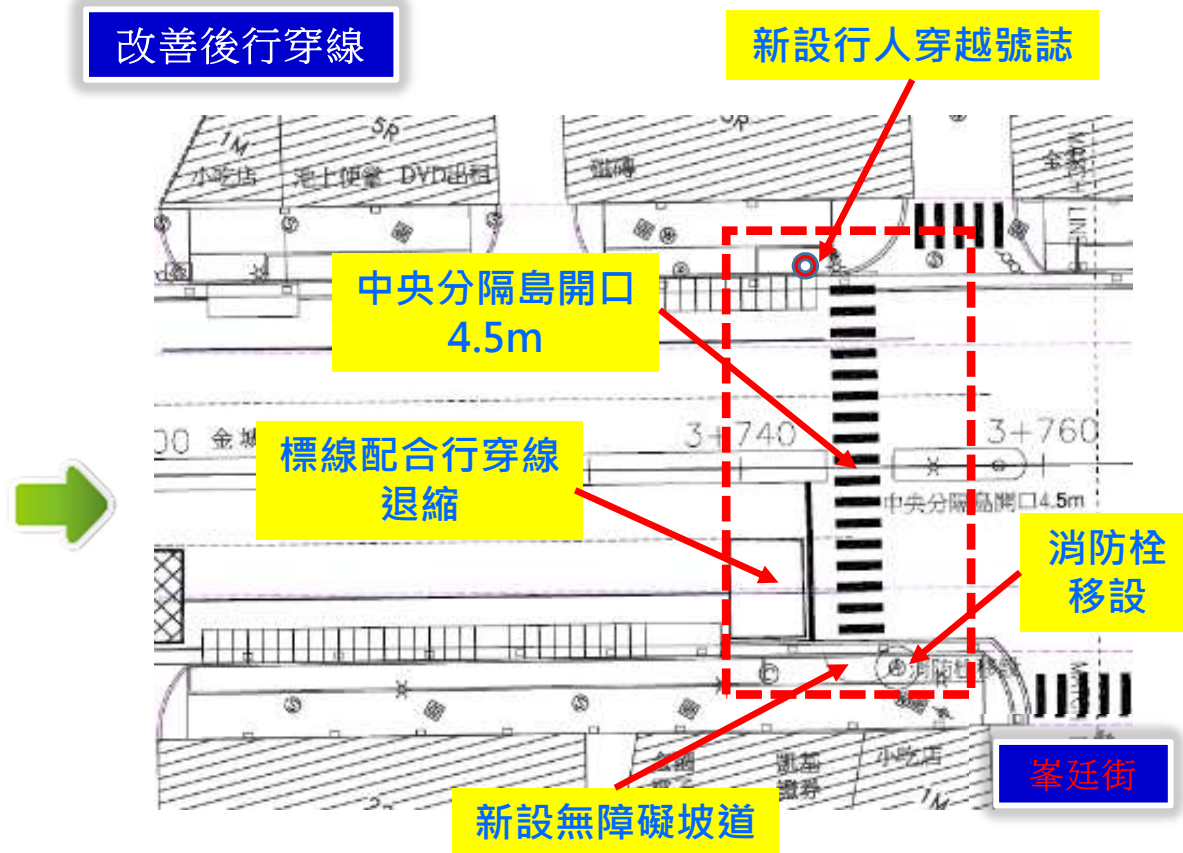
改善後行穿線

新設行人穿越號誌

中央分隔島開口
4.5m

標線配合行穿線
退縮

消防栓
移設

新設無障礙坡道

峯廷街

1M
5R
小吃店
泡上便當 DVD出租
磁磚
3+740
3+760
中央分隔島開口4.5m
金
消防栓移設
小吃店
1M